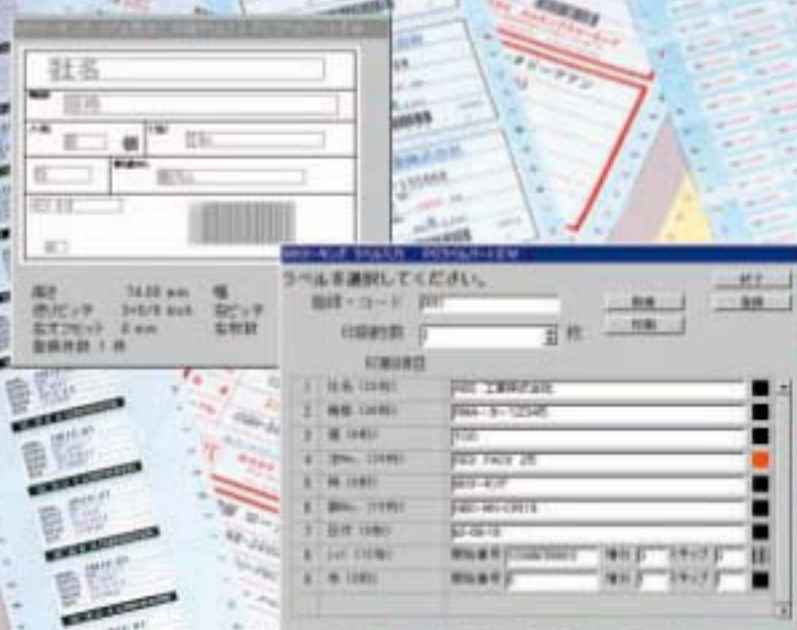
社名

ラベルを選択してください。

終了

登録・コード

印刷枚数

枚

印刷項目

| 1 | 社名 | |
|---|---|---|
| 2 | | |
| 3 | | |
| 4 | | |
| 5 | | |
| 6 | | |
| 7 | 日付 | |
| 8 | | 開始番号 |
| 9 | | 開始番号 |

高さ 74.00 mm

削除

印刷